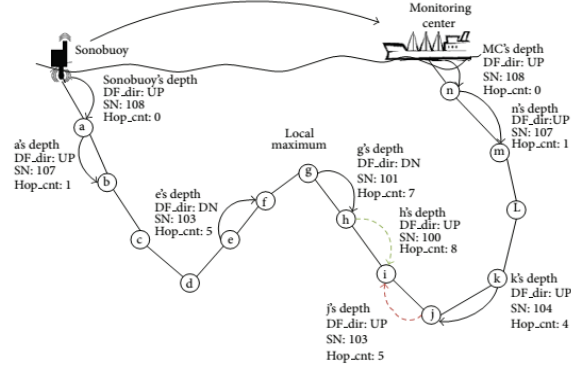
Monitoring center

Sonobuoy

Sonobuoy's depth
DF_dir: UP
SN: 108
Hop_cnt: 0

MC's depth
DF_dir: UP
SN: 108
Hop_cnt: 0

n

n's depth
DF_dir:UP
SN: 107
Hop_cnt: 1

m

a

a's depth
DF_dir: UP
SN: 107
Hop_cnt: 1

b

Local maximum

g

g's depth
DF_dir: DN
SN: 101
Hop_cnt: 7

f

e's depth
DF_dir: DN
SN: 103
Hop_cnt: 5

e

c

d

h

h's depth
DF_dir: UP
SN: 100
Hop_cnt: 8

L

i

k

k's depth
DF_dir: UP
SN: 104
Hop_cnt: 4

j

j's depth
DF_dir: UP
SN: 103
Hop_cnt: 5